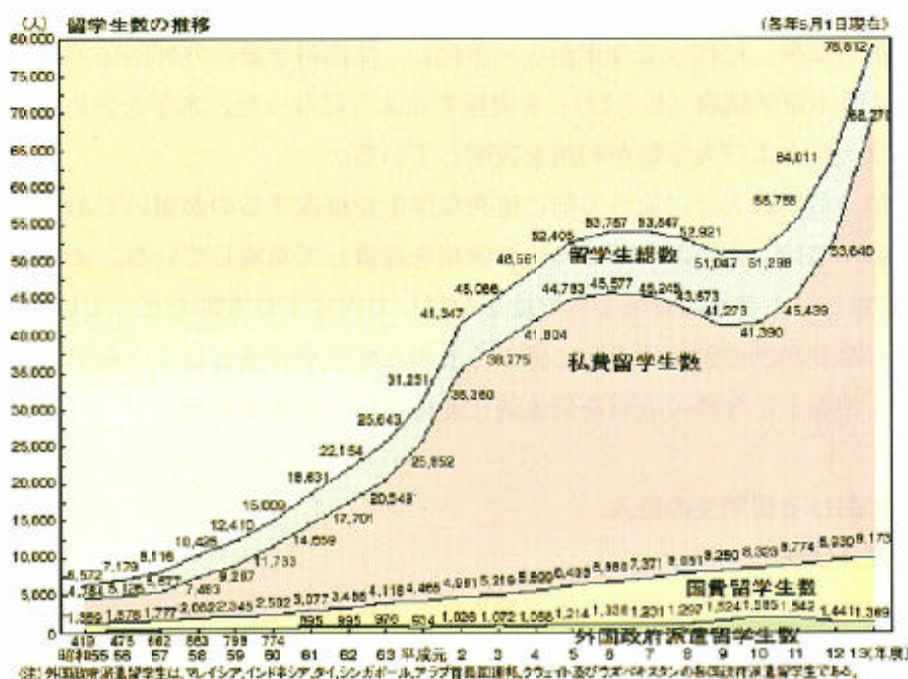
(人) 留学生数の推移

(各年5月1日現在)

80,000
75,000
70,000
65,000
60,000
55,000
50,000
45,000
40,000
35,000
30,000
25,000
20,000
15,000
10,000
5,000
0

留学生総数

私費留学生数

国費留学生数

外国政府派遣留学生数

6,572 7,179 8,116 10,428 12,410 15,009 18,631 22,154 25,643 31,251 41,347 45,066 48,561 52,405 53,787 53,847 52,921 51,047 51,298 55,755 64,011 78,812

4,781 5,126 5,877 7,463 9,287 11,733 14,659 17,701 20,249 25,852 35,360 38,775 41,904 44,753 45,577 45,245 43,573 41,273 41,390 45,439 53,640 68,271

1,372 1,578 1,777 2,082 2,345 2,502 3,077 3,458 4,118 4,455 4,961 5,219 5,699 6,408 6,880 7,371 7,851 8,250 8,323 8,774 8,930 9,173

419 475 562 663 799 774 895 895 976 934 1,026 1,072 1,058 1,214 1,336 1,231 1,297 1,524 1,585 1,542 1,441 1,369

昭和55 56 57 58 59 60 61 62 63 平成元 2 3 4 5 6 7 8 9 10 11 12 13(年度)

(注) 外国政府派遣留学生は、マレイシア,インドネシア,タイ,シンガポール,アラブ首長国連邦,クウェート及びウズベキスタンの各国政府派遣留学生である。